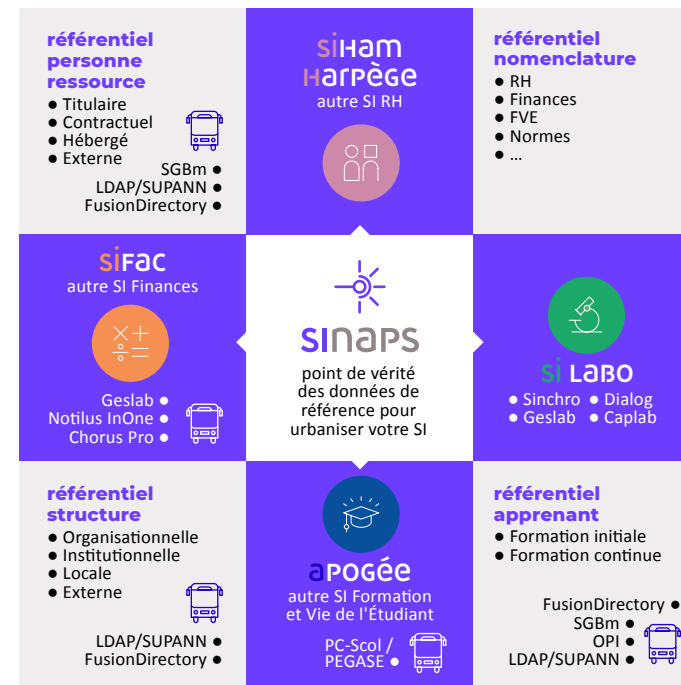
référentiel personne ressource
● Titulaire
● Contractuel
● Hébergé
● Externe

SGBm ●
LDAP/SUPANN ●
FusionDirectory ●

SIHAM
HARPÈGE
autre SI RH

référentiel nomenclature
● RH
● Finances
● FVE
● Normes
● ...

SIFAC
autre SI Finances

Geslab ●
Notilus InOne ●
Chorus Pro ●

SINAPS
point de vérité des données de référence pour urbaniser votre SI

SI LABO
● Sinchro ● Dialog
● Geslab ● Caplab

référentiel structure
● Organisationnelle
● Institutionnelle
● Locale
● Externe

LDAP/SUPANN ●
FusionDirectory ●

APOGÉE
autre SI Formation et Vie de l'Étudiant

PC-Scol / PEGASE ●

référentiel apprenant
● Formation initiale
● Formation continue

FusionDirectory ●
SGBm ●
OPI ●
LDAP/SUPANN ●